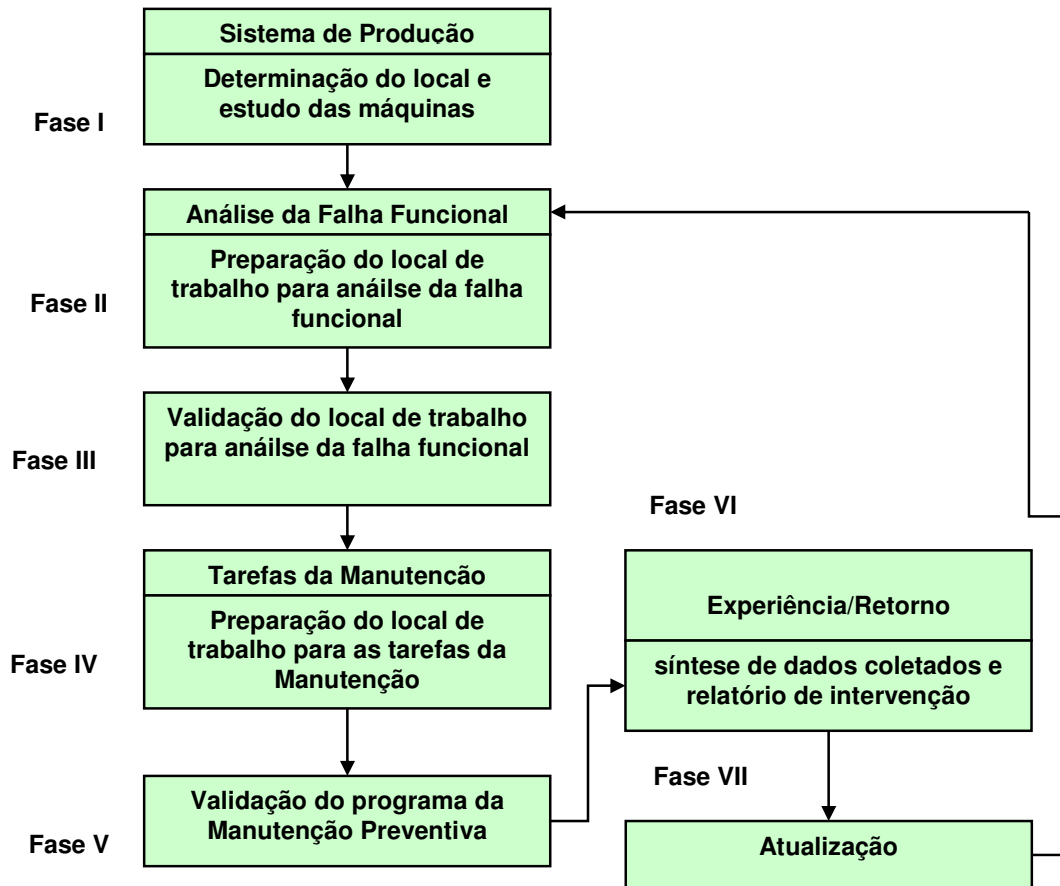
Sistema de Produção

Determinação do local e estudo das máquinas

Fase I

Análise da Falha Funcional

Preparação do local de trabalho para anáilse da falha funcional

Fase II

Validação do local de trabalho para anáilse da falha funcional

Fase III

Fase VI

Tarefas da Manutencão

Preparação do local de trabalho para as tarefas da Manutenção

Fase IV

Experiência/Retorno

síntese de dados coletados e relatório de intervenção

Fase VII

Validação do programa da Manutenção Preventiva

Fase V

Atualização